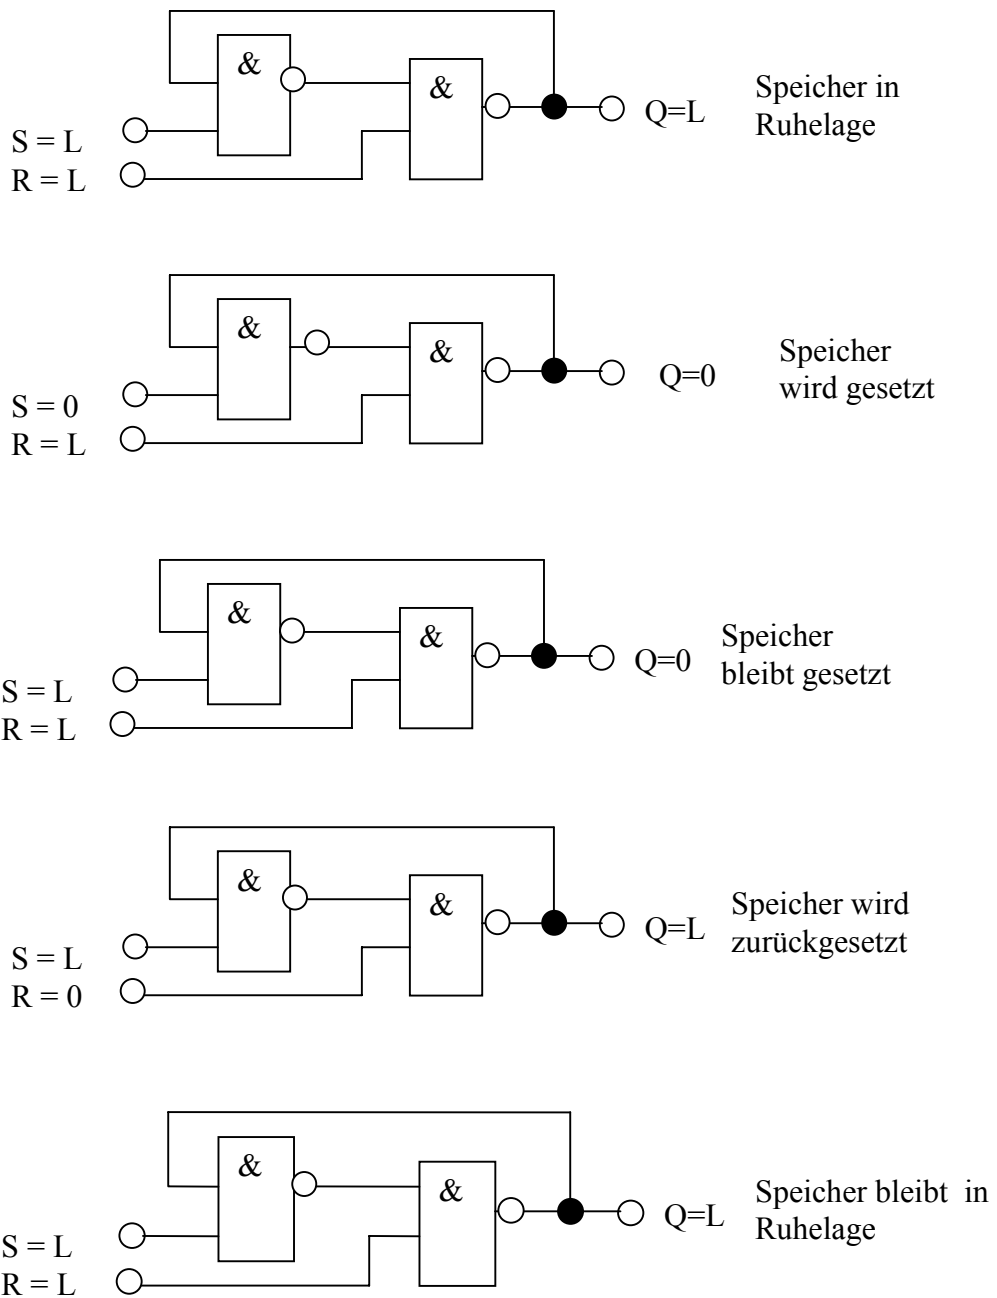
&

&

Q=L

Speicher in Ruhelage

S = L
R = L

&

&

Q=0

Speicher wird gesetzt

S = 0
R = L

&

&

Q=0

Speicher bleibt gesetzt

S = L
R = L

&

&

Q=L

Speicher wird zurückgesetzt

S = L
R = 0

&

&

Q=L

Speicher bleibt in Ruhelage

S = L
R = L